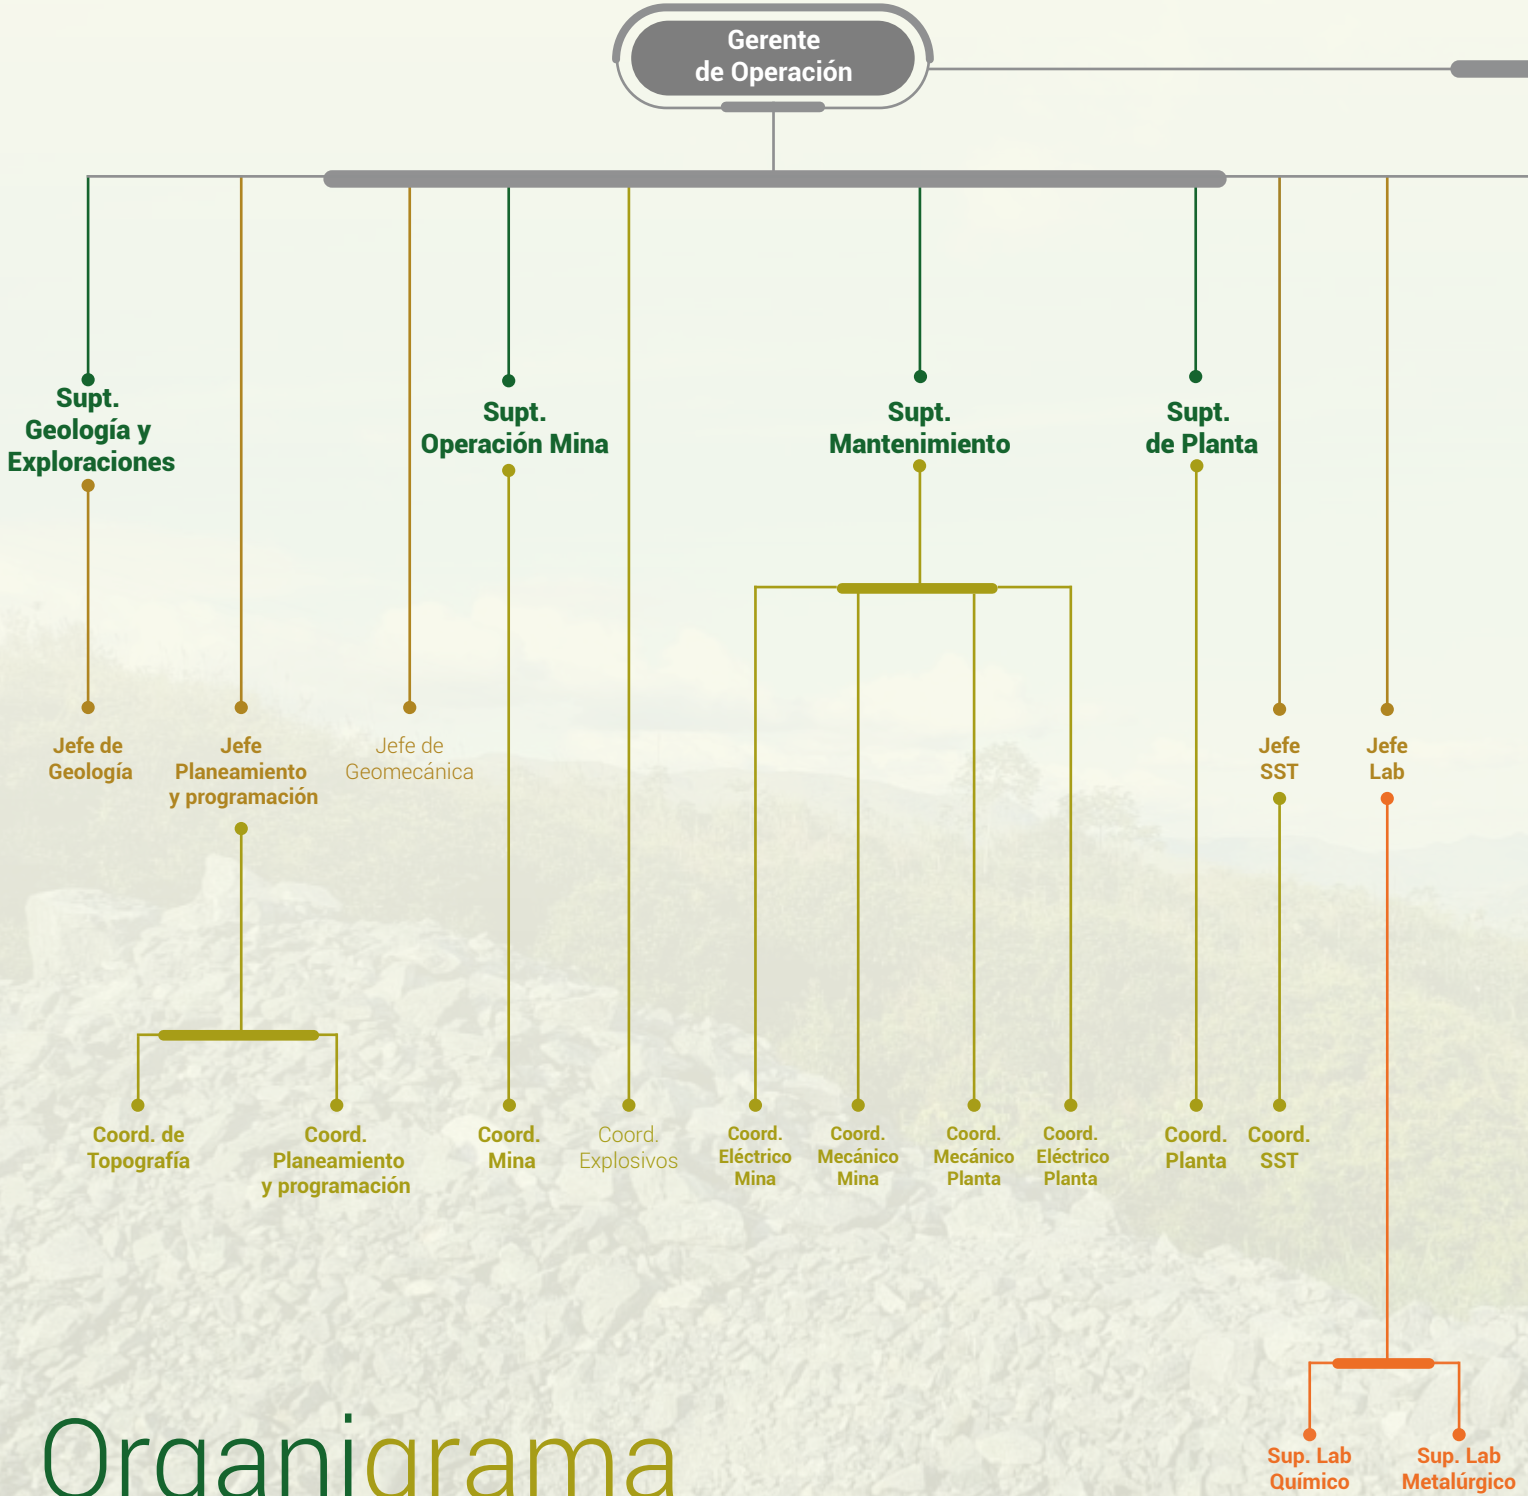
Gerente de Operación

Supt. Geología y Exploraciones

Supt. Operación Mina

Supt. Mantenimiento

Supt. de Planta

Jefe de Geología

Jefe Planeamiento y programación

Jefe de Geomecánica

Jefe SST

Jefe Lab

Coord. de Topografía

Coord. Planeamiento y programación

Coord. Mina

Coord. Explosivos

Coord. Eléctrico Mina

Coord. Mecánico Mina

Coord. Mecánico Planta

Coord. Eléctrico Planta

Coord. Planta

Coord. SST

Sup. Lab Químico

Sup. Lab Metalúrgico

Organigrama